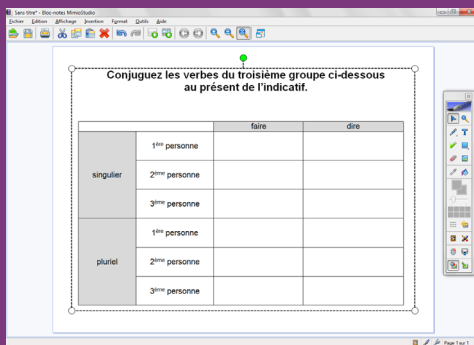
Sans titre* - Bloc-notes MimioStudio

Fichier Edition Affichage Insertion Format Outils Aide

Conjuguez les verbes du troisième groupe ci-dessous au présent de l'indicatif.

| | | faire | dire |
|---|---|---|---|
| singulier | 1$^{ère}$ personne | | |
| | 2$^{ème}$ personne | | |
| | 3$^{ème}$ personne | | |
| pluriel | 1$^{ère}$ personne | | |
| | 2$^{ème}$ personne | | |
| | 3$^{ème}$ personne | | |

Page 1 sur 1